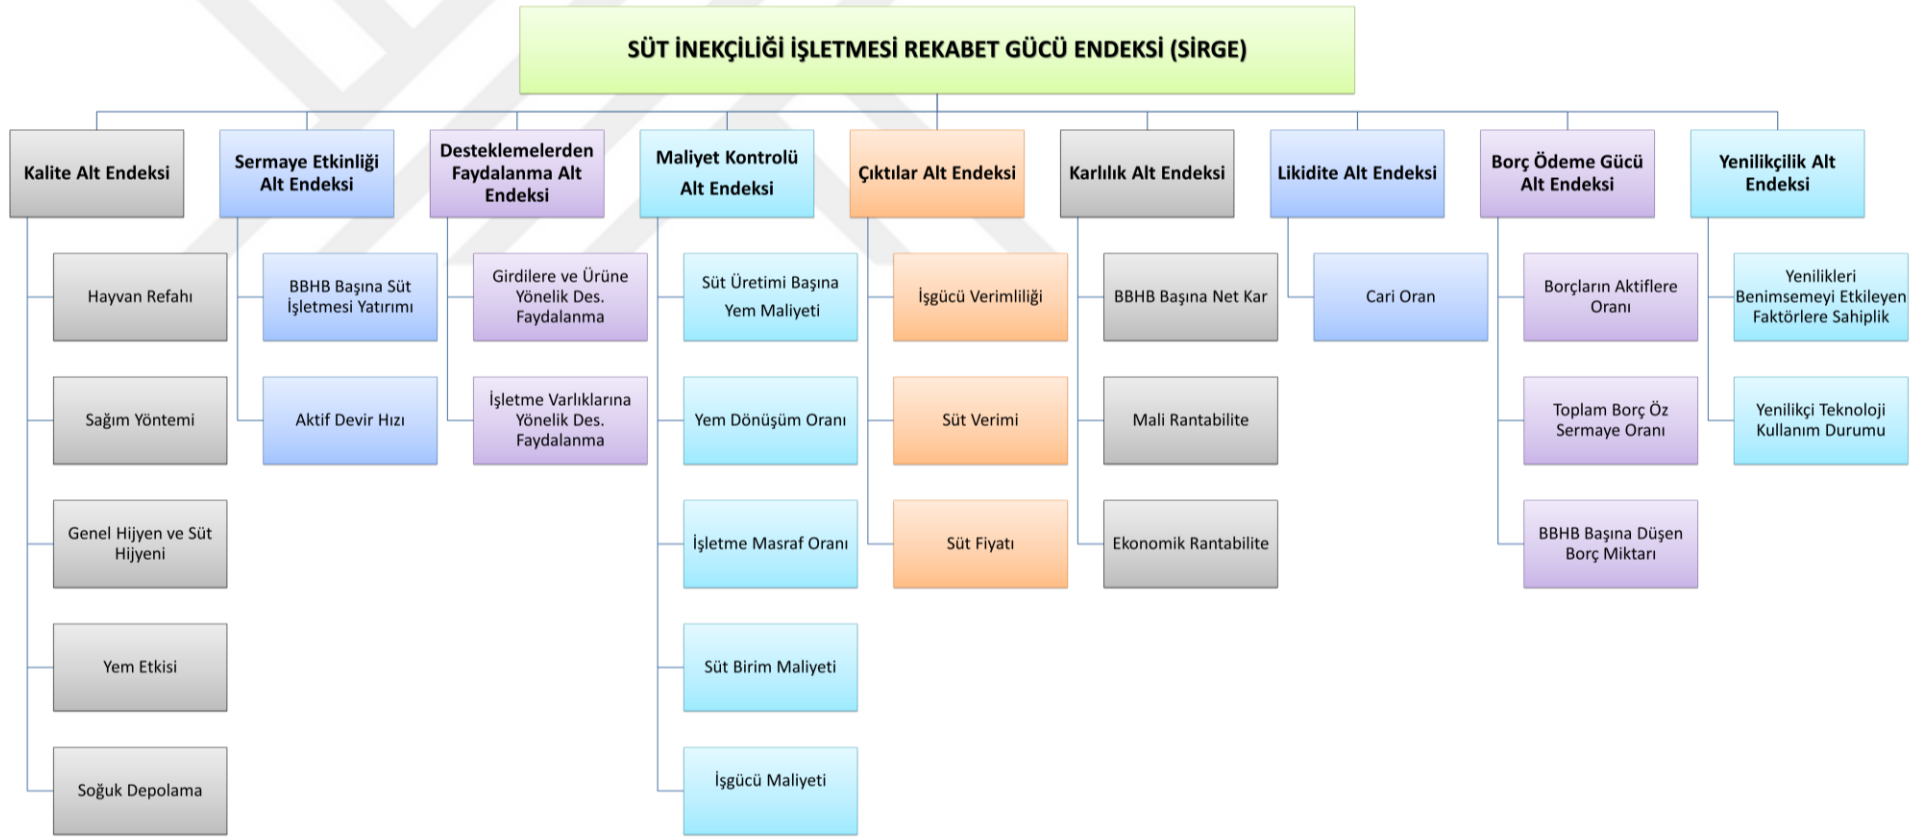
SÜT İNEKÇİLİĞİ İŞLETMESİ REKABET GÜCÜ ENDEKSİ (SİRGE)

Kalite Alt Endeksi

Hayvan Refahı

Sağım Yöntemi

Genel Hijyen ve Süt Hijyeni

Yem Etkisi

Soğuk Depolama

Sermaye Etkinliği Alt Endeksi

BBHB Başına Süt İşletmesi Yatırımı

Aktif Devir Hızı

Desteklemelerden Faydalanma Alt Endeksi

Girdilere ve Ürüne Yönelik Des. Faydalanma

İşletme Varlıklarına Yönelik Des. Faydalanma

Maliyet Kontrolü Alt Endeksi

Süt Üretimi Başına Yem Maliyeti

Yem Dönüşüm Oranı

İşletme Masraf Oranı

Süt Birim Maliyeti

İşgücü Maliyeti

Çıktılar Alt Endeksi

İşgücü Verimliliği

Süt Verimi

Süt Fiyatı

Karlılık Alt Endeksi

BBHB Başına Net Kar

Mali Rantabilite

Ekonomik Rantabilite

Likidite Alt Endeksi

Cari Oran

Borç Ödeme Gücü Alt Endeksi

Borçların Aktiflere Oranı

Toplam Borç Öz Sermaye Oranı

BBHB Başına Düşen Borç Miktarı

Yenilikçilik Alt Endeksi

Yenilikleri Benimsemeyi Etkileyen Faktörlere Sahiplik

Yenilikçi Teknoloji Kullanım Durumu